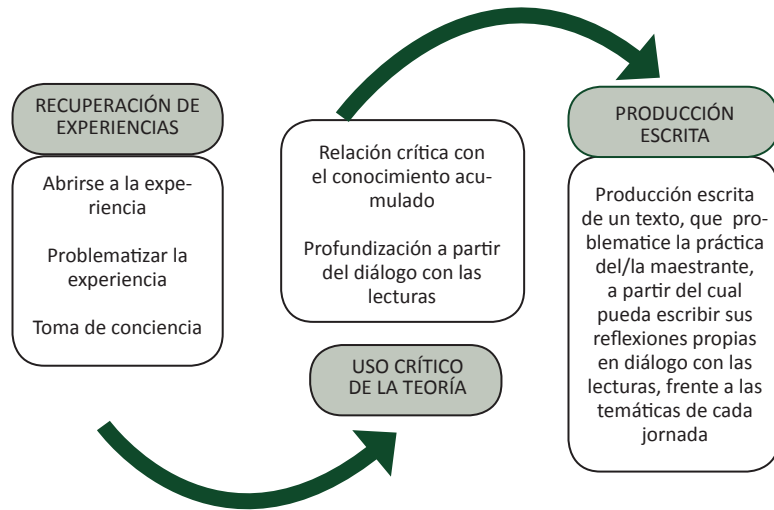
RECUPERACIÓN DE EXPERIENCIAS

Abrirse a la experiencia

Problematizar la experiencia

Toma de conciencia

Relación crítica con el conocimiento acumulado

Profundización a partir del diálogo con las lecturas

USO CRÍTICO DE LA TEORÍA

PRODUCCIÓN ESCRITA

Producción escrita de un texto, que problematice la práctica del/la maestrante, a partir del cual pueda escribir sus reflexiones propias en diálogo con las lecturas, frente a las temáticas de cada jornada